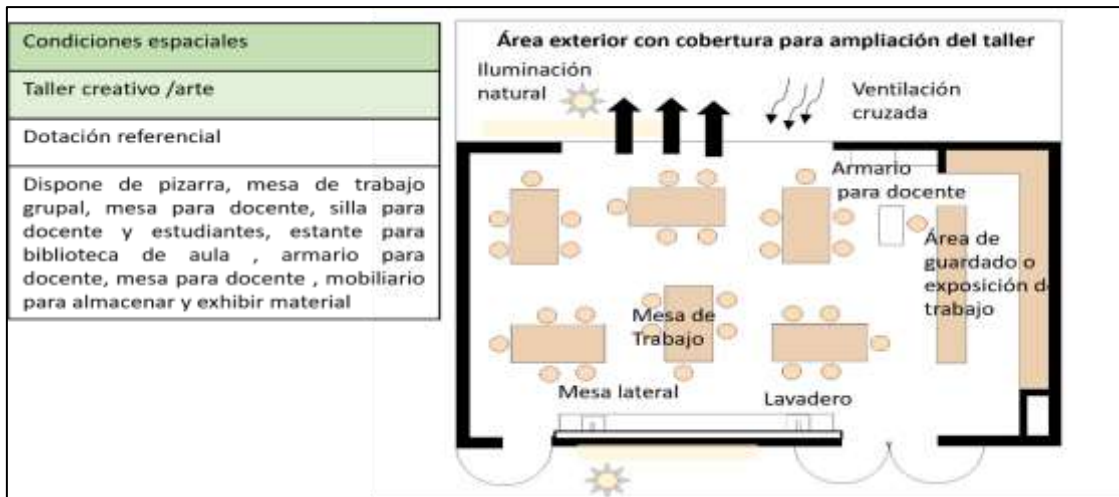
Condiciones espaciales

Taller creativo /arte

Dotación referencial

Dispone de pizarra, mesa de trabajo grupal, mesa para docente, silla para docente y estudiantes, estante para biblioteca de aula , armario para docente, mesa para docente , mobiliario para almacenar y exhibir material

Área exterior con cobertura para ampliación del taller

Iluminación natural

Ventilación cruzada

Armario para docente

Área de guardado o exposición d trabajo

Mesa de Trabajo

Mesa lateral

Lavadero